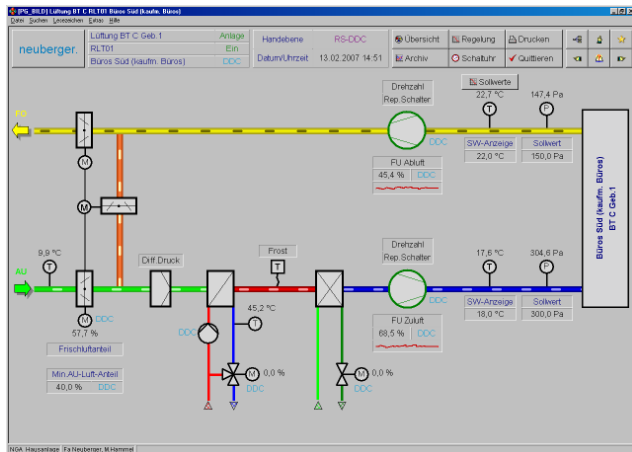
[PG_BILD] Lüftung BT C RLT01 Büros Süd (kaufm. Büros)

Datei Suchen Lesezeichen Extras Hilfe

neuberger.

| Lüftung BT C Geb.1 | Anlage |
|---|---|
| RLT01 | Ein |
| Büros Süd (kaufm. Büros) | DDC |

Handebene RS-DDC
Datum/Uhrzeit 13.02.2007 14:51

Übersicht Regelung Drucken
Archiv Schaltuhr Quittieren

Sollwerte

Drehzahl Rep.Schalter

22,7 °C 147,4 Pa

T P

FO

DDC

SW-Anzeige 22,0 °C
Sollwert 150,0 Pa

FU Abluft
45,4 % DDC

M

M

Büros Süd (kaufm. Büros) BT C Geb.1

Diff.Druck

Frost

T

Drehzahl Rep.Schalter

9,9 °C

T

17,6 °C 304,6 Pa

T P

AU

DDC

M DDC
57,7 %

Frischluftanteil

45,2 °C
T

DDC

SW-Anzeige 18,0 °C
Sollwert 300,0 Pa

FU Zuluft
68,5 % DDC

Min.AU-Luft-Anteil
40,0 % DDC

M 0,0 %
DDC

M 0,0 %
DDC

NGA_Hausanlage Fa.Neuberger, M.Hammel